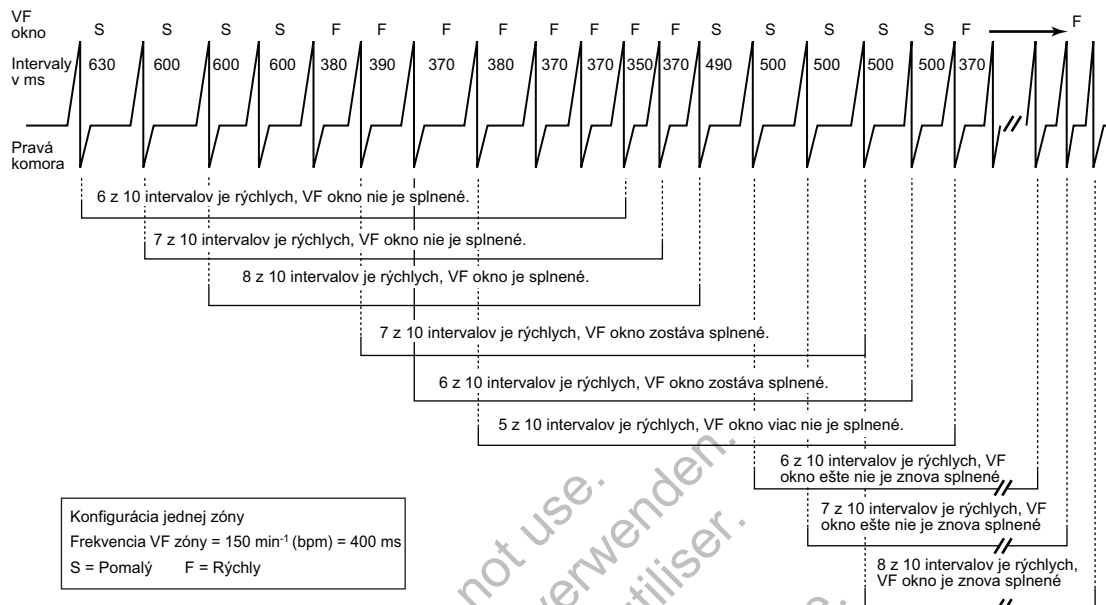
VF okno S S S S F F F F F F F F S S S S S F F

Intervaly v ms 630 600 600 600 380 390 370 380 370 370 350 370 490 500 500 500 500 370

Pravá komora

6 z 10 intervalov je rýchlych, VF okno nie je splnené.

7 z 10 intervalov je rýchlych, VF okno nie je splnené.

8 z 10 intervalov je rýchlych, VF okno je splnené.

7 z 10 intervalov je rýchlych, VF okno zostáva splnené.

6 z 10 intervalov je rýchlych, VF okno zostáva splnené.

5 z 10 intervalov je rýchlych, VF okno viac nie je splnené.

6 z 10 intervalov je rýchlych, VF okno ešte nie je znova splnené

7 z 10 intervalov je rýchlych, VF okno ešte nie je znova splnené

8 z 10 intervalov je rýchlych, VF okno je znova splnené

Konfigurácia jednej zóny
Frekvencia VF zóny = 150 min$^{-1}$ (bpm) = 400 ms
S = Pomalý F = Rýchly

not use. verwenden. utiliser.